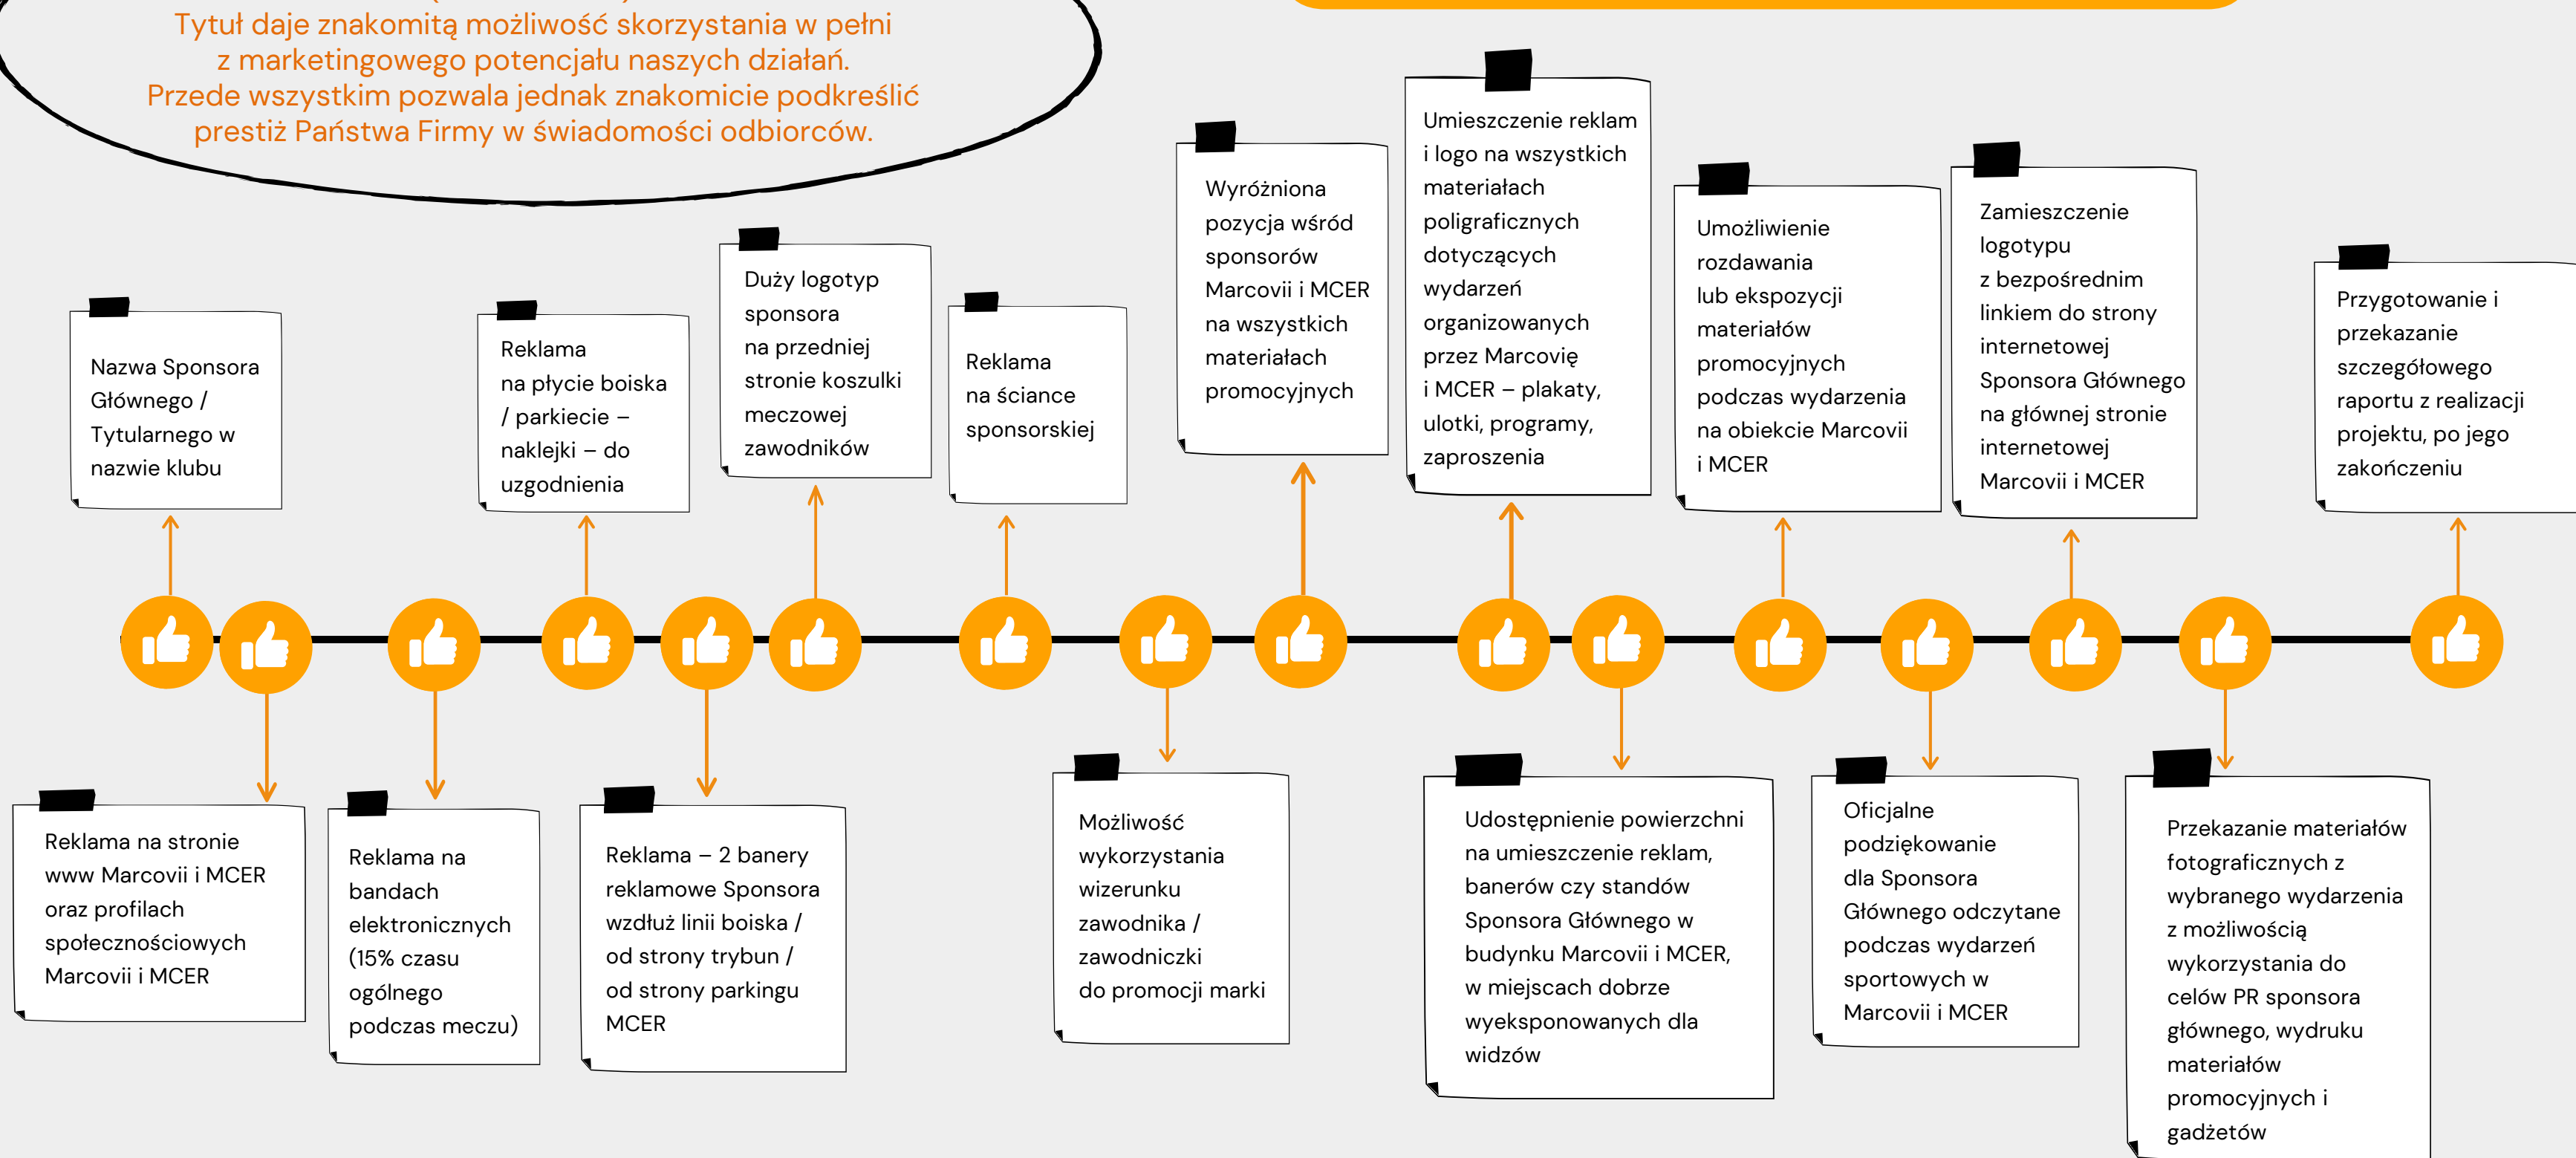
Tytuł daje znakomitą możliwość skorzystania w pełni z marketingowego potencjału naszych działań. Przede wszystkim pozwala jednak znakomicie podkreślić prestiż Państwa Firmy w świadomości odbiorców.

Nazwa Sponsora Głównego / Tytularnego w nazwie klubu

Reklama na stronie www Marcovii i MCER oraz profilach społecznościowych Marcovii i MCER

Reklama na bandach elektronicznych (15% czasu ogólnego podczas meczu)

Reklama na płycie boiska / parkiecie – naklejki – do uzgodnienia

Reklama – 2 banery reklamowe Sponsora wzdłuż linii boiska / od strony trybun / od strony parkingu MCER

Duży logotyp sponsora na przedniej stronie koszulki meczowej zawodników

Reklama na ściance sponsorskiej

Możliwość wykorzystania wizerunku zawodnika / zawodniczki do promocji marki

Wyróżniona pozycja wśród sponsorów Marcovii i MCER na wszystkich materiałach promocyjnych

Umieszczenie reklam i logo na wszystkich materiałach poligraficznych dotyczących wydarzeń organizowanych przez Marcovię i MCER – plakaty, ulotki, programy, zaproszenia

Udostępnienie powierzchni na umieszczenie reklam, banerów czy standów Sponsora Głównego w budynku Marcovii i MCER, w miejscach dobrze wyeksponowanych dla widzów

Umożliwienie rozdawania lub ekspozycji materiałów promocyjnych podczas wydarzenia na obiekcie Marcovii i MCER

Oficjalne podziękowanie dla Sponsora Głównego odczytane podczas wydarzeń sportowych w Marcovii i MCER

Zamieszczenie logotypu z bezpośrednim linkiem do strony internetowej Sponsora Głównego na głównej stronie internetowej Marcovii i MCER

Przekazanie materiałów fotograficznych z wybranego wydarzenia z możliwością wykorzystania do celów PR sponsora głównego, wydruku materiałów promocyjnych i gadżetów

Przygotowanie i przekazanie szczegółowego raportu z realizacji projektu, po jego zakończeniu